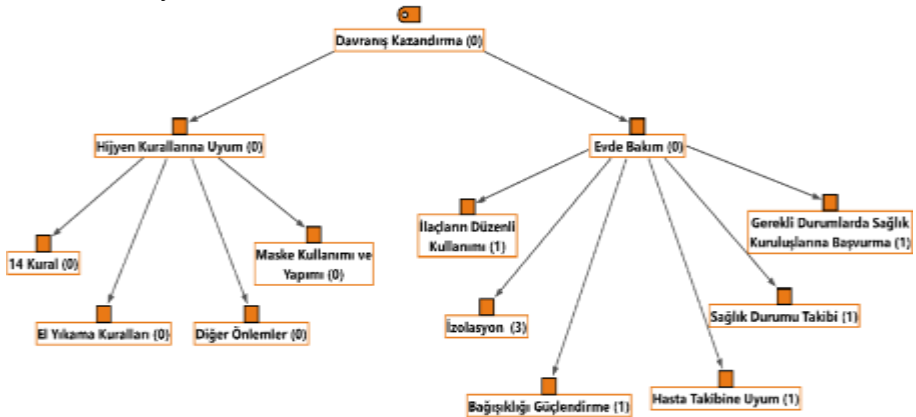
Davranış Kazandırma (0)

Hijyen Kurallarına Uyum (0)

Evde Bakım (0)

14 Kural (0)

El Yıkama Kuralları (0)

Diğer Önlemler (0)

Maske Kullanımı ve Yapımı (0)

İlaçların Düzenli Kullanımı (1)

İzolasyon (3)

Bağışıklığı Güçlendirme (1)

Hasta Takibine Uyum (1)

Sağlık Durumu Takibi (1)

Gerekli Durumlarda Sağlık Kuruluşlarına Başvurma (1)